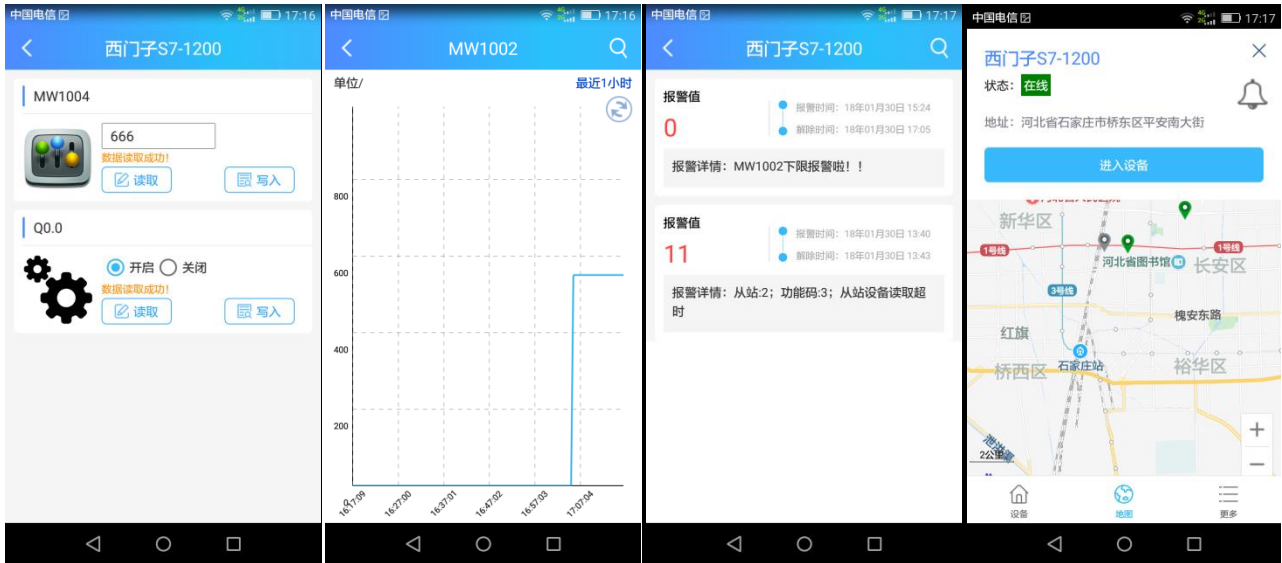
中国电信 17:16

西门子S7-1200

MW1004

666

数据读取成功!

读取 写入

Q0.0

开启 关闭

数据读取成功!

读取 写入

中国电信 17:16

MW1002

单位/ 最近1小时

800

600

400

200

0

16:17:09 16:27:00 16:37:01 16:47:02 16:57:03 17:07:04

中国电信 17:17

西门子S7-1200

报警值

0

报警时间：18年01月30日 15:24

解除时间：18年01月30日 17:05

报警详情：MW1002下限报警啦！！

报警值

11

报警时间：18年01月30日 13:40

解除时间：18年01月30日 13:43

报警详情：从站:2；功能码:3；从站设备读取超时

中国电信 17:17

西门子S7-1200

状态：在线

地址：河北省石家庄市桥东区平安南大街

进入设备

新华区

1号线

1号线

河北省图书馆

长安区

3号线

槐安东路

红旗

石家庄站

桥西区

裕华区

2公里

设备 地图 更多